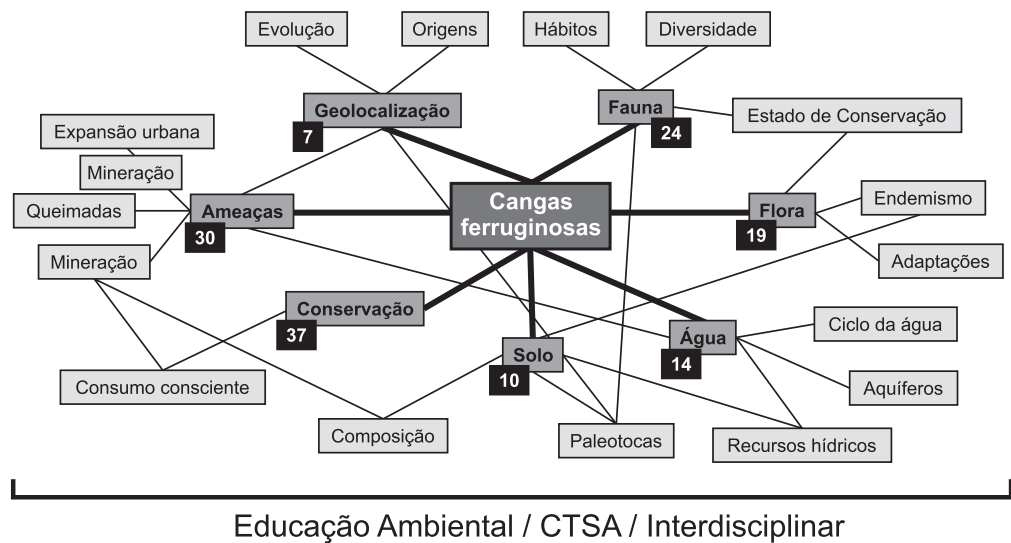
Evolução

Origens

Hábitos

Diversidade

Geolocalização
7

Fauna
24

Estado de Conservação

Expansão urbana

Mineração

Queimadas

Ameaças
30

Cangas ferruginosas

Flora
19

Endemismo

Adaptações

Mineração

Conservação
37

Água
14

Ciclo da água

Solo
10

Consumo consciente

Aquíferos

Composição

Paleotocas

Recursos hídricos

Educação Ambiental / CTSA / Interdisciplinar